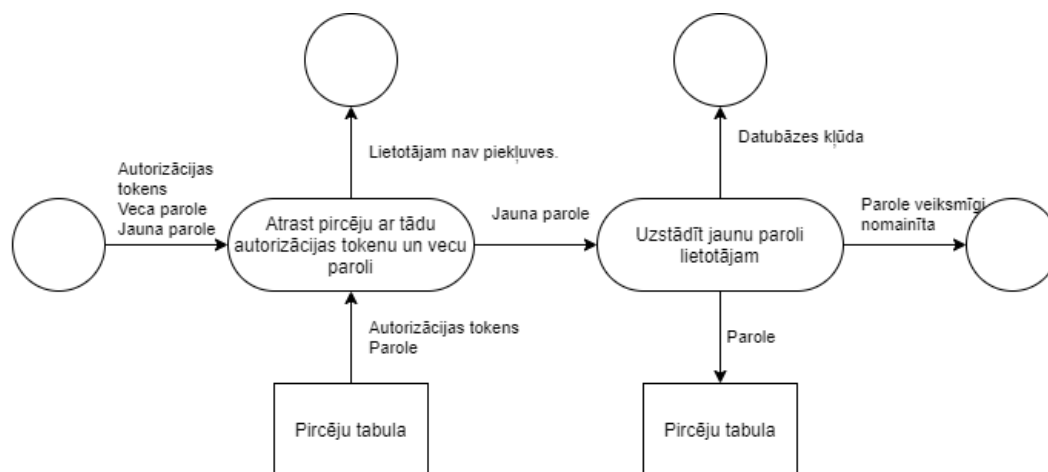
Autorizācijas tokens
Veca parole
Jauna parole

Lietotājam nav piekļuves.

Atrast pircēju ar tādu autorizācijas tokenu un vecu paroli

Jauna parole

Autorizācijas tokens
Parole

Pircēju tabula

Datubāzes kļūda

Uzstādīt jaunu paroli lietotājam

Parole veiksmīgi nomainīta

Parole

Pircēju tabula